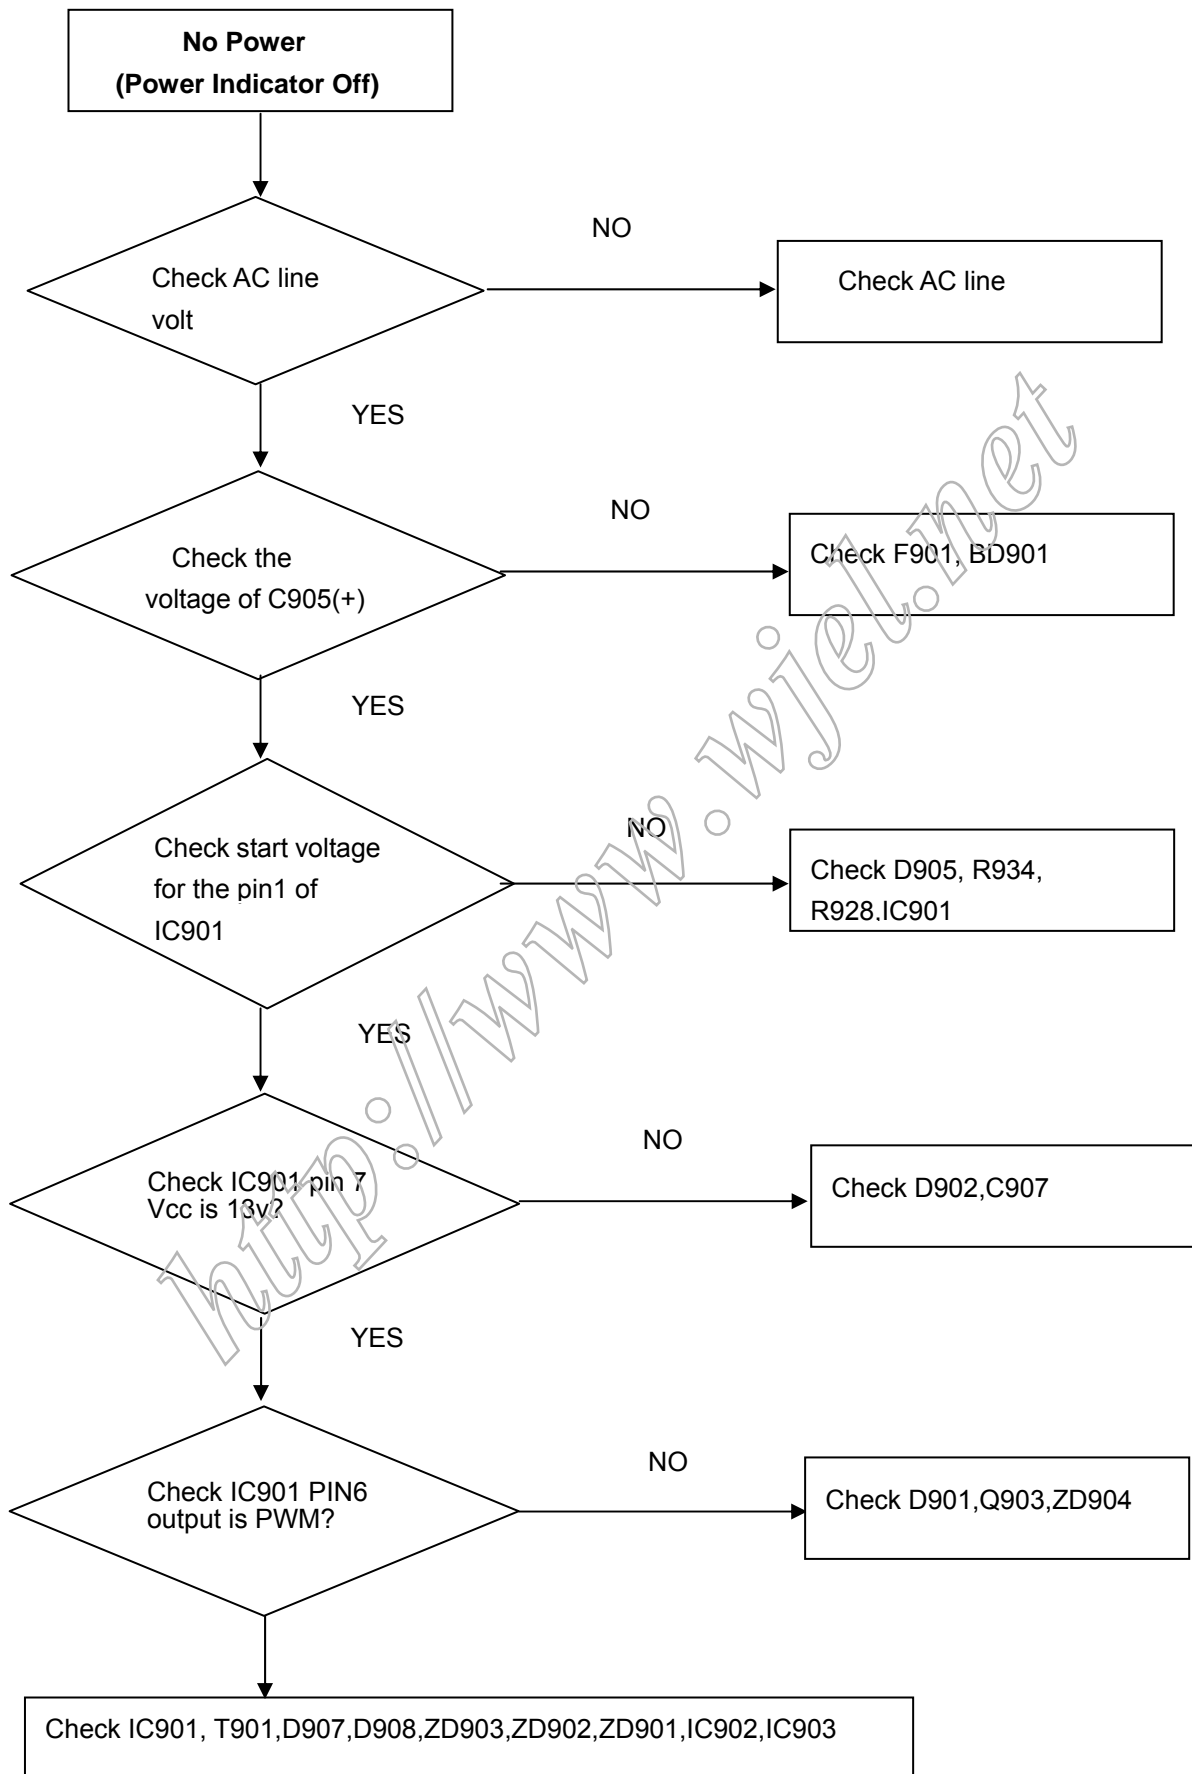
No Power
(Power Indicator Off)

Check AC line volt

NO

Check AC line

YES

Check the voltage of C905(+)

NO

Check F901, BD901

YES

Check start voltage for the pin1 of IC901

NO

Check D905, R934, R928,IC901

YES

Check IC901 pin 7 Vcc is 13v?

NO

Check D902,C907

YES

Check IC901 PIN6 output is PWM?

NO

Check D901,Q903,ZD904

Check IC901, T901,D907,D908,ZD903,ZD902,ZD901,IC902,IC903

http://www.wjel.net